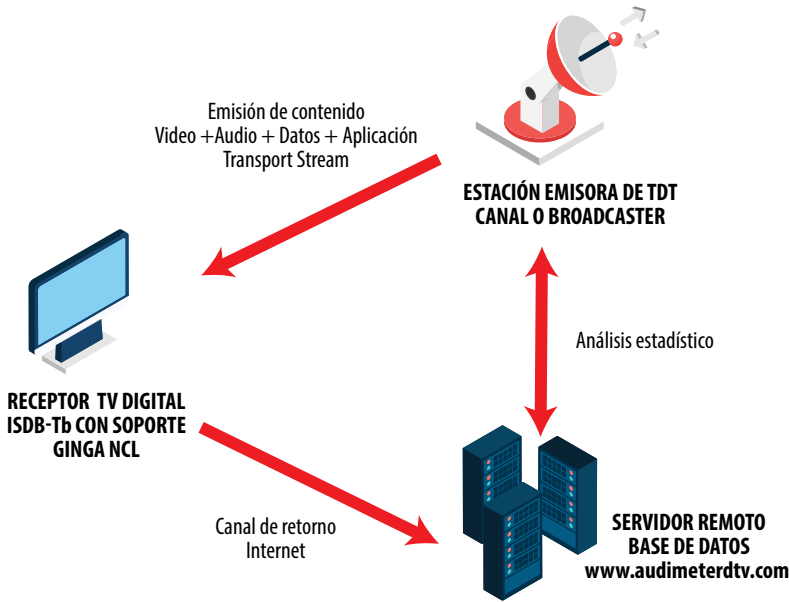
Emisión de contenido
Video +Audio + Datos + Aplicación
Transport Stream

ESTACIÓN EMISORA DE TDT
CANAL O BROADCASTER

Análisis estadístico

RECEPTOR TV DIGITAL
ISDB-Tb CON SOPORTE
GINGA NCL

Canal de retorno
Internet

SERVIDOR REMOTO
BASE DE DATOS
www.audimeterdtv.com